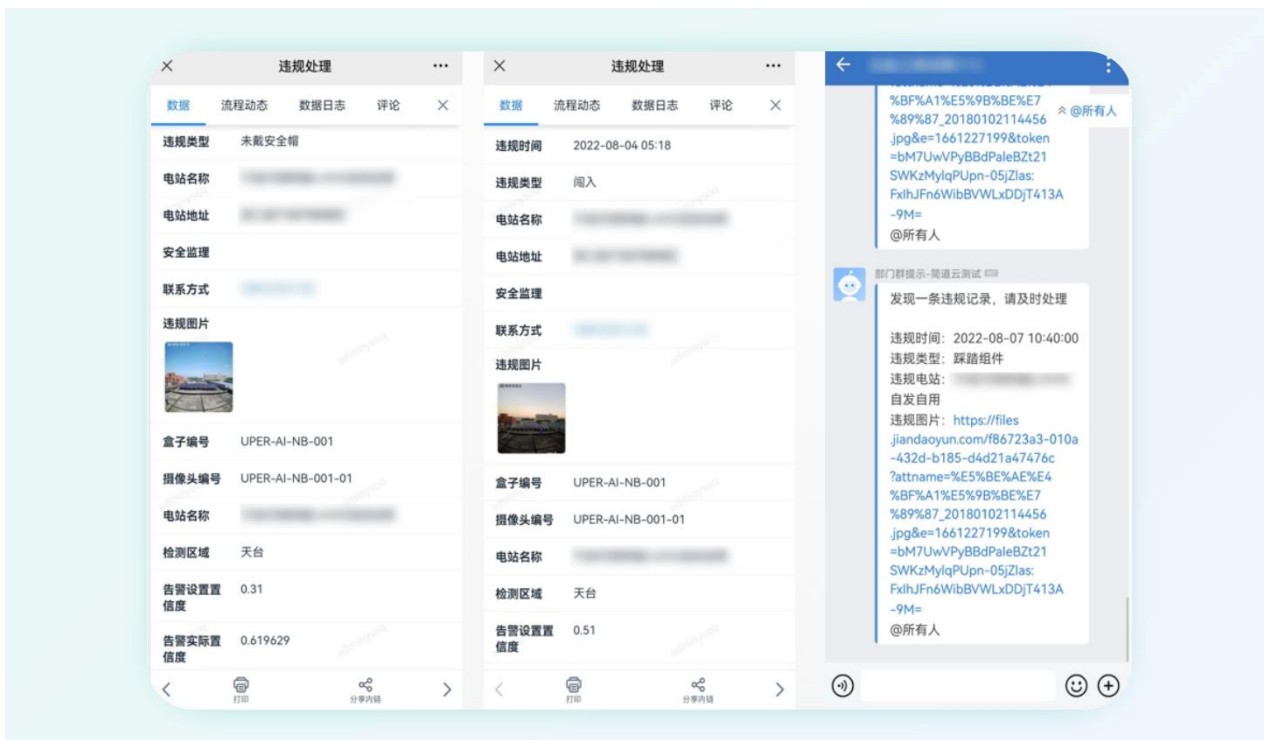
× 违规处理 ···

数据 流程动态 数据日志 评论 ×

违规类型 未戴安全帽

电站名称 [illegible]

电站地址 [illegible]

安全监理

联系方式 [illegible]

违规图片

盒子编号 UPER-AI-NB-001

摄像头编号 UPER-AI-NB-001-01

电站名称 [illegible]

检测区域 天台

告警设置置信度 0.31

告警实际置信度 0.619629

打印 分享内链

× 违规处理 ···

数据 流程动态 数据日志 评论 ×

违规时间 2022-08-04 05:18

违规类型 闯入

电站名称 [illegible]

电站地址 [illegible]

安全监理

联系方式 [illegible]

违规图片

盒子编号 UPER-AI-NB-001

摄像头编号 UPER-AI-NB-001-01

电站名称 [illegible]

检测区域 天台

告警设置置信度 0.51

打印 分享内链

%BF%A1%E5%9B%BE%E7%89%87_20180102114456.jpg&e=1661227199&token=bM7UwVPyBBdPaleBZt21SWKzMylqPUpn-05jZlas:FxlhJFn6WibBVWLxDDjT413A-9M=
@所有人

@所有人

部门群提示-简道云测试

发现一条违规记录，请及时处理

违规时间：2022-08-07 10:40:00
违规类型：踩踏组件
违规电站：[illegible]
自发自用
违规图片：https://files.jiandaoyun.com/f86723a3-010a-432d-b185-d4d21a47476c?attname=%E5%BE%AE%E4%BF%A1%E5%9B%BE%E7%89%87_20180102114456.jpg&e=1661227199&token=bM7UwVPyBBdPaleBZt21SWKzMylqPUpn-05jZlas:FxlhJFn6WibBVWLxDDjT413A-9M=
@所有人